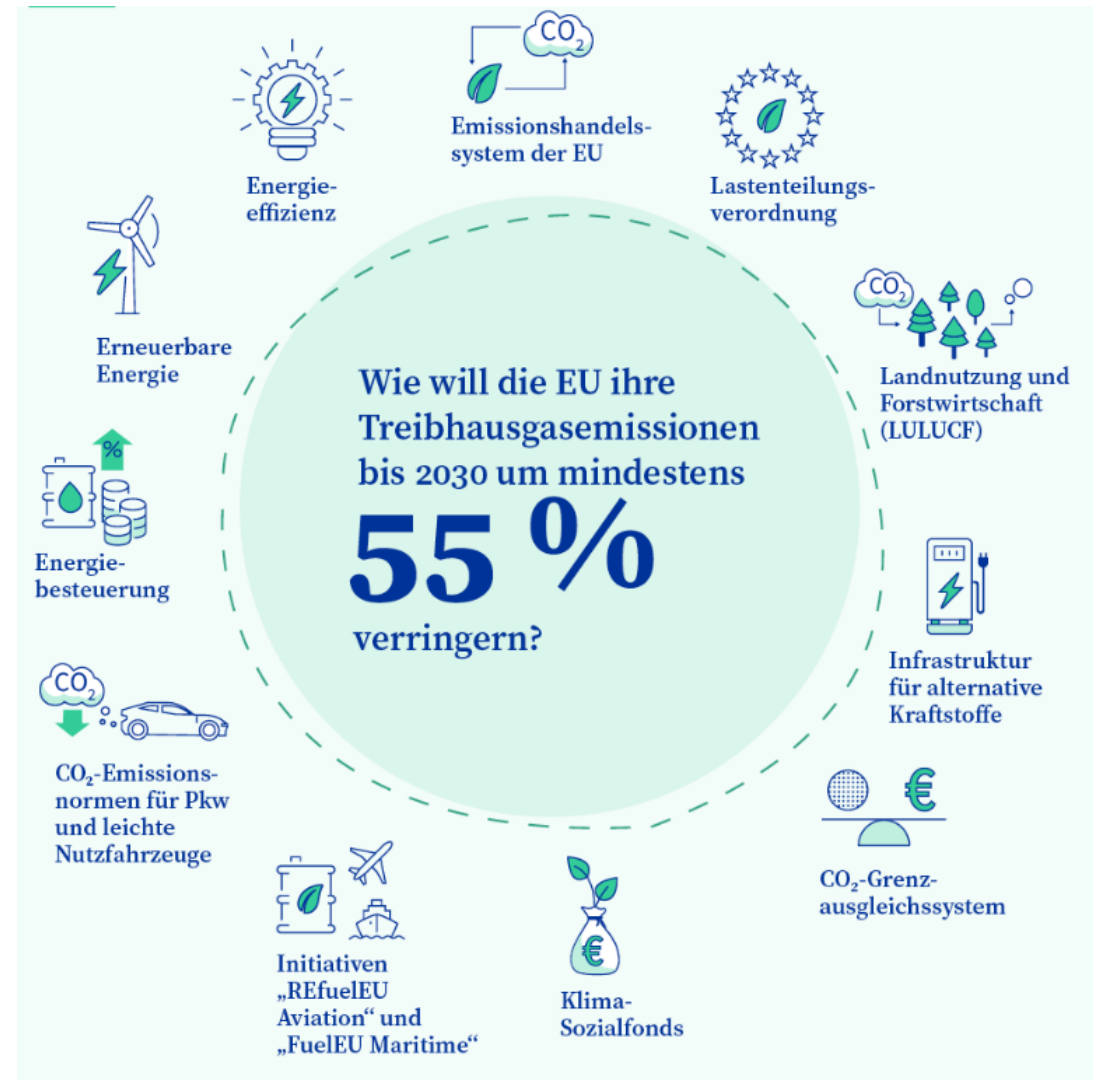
Wie will die EU ihre Treibhausgasemissionen bis 2030 um mindestens

55 %

verringern?

$CO_2$

Emissionshandelssystem der EU

Lastenteilungsverordnung

$CO_2$

Landnutzung und Forstwirtschaft (LULUCF)

Infrastruktur für alternative Kraftstoffe

€

$CO_2$-Grenzausgleichssystem

€

Klima-Sozialfonds

Initiativen „REfuelEU Aviation“ und „FuelEU Maritime“

$CO_2$

$CO_2$-Emissionsnormen für Pkw und leichte Nutzfahrzeuge

%

Energiebesteuerung

Erneuerbare Energie

Energieeffizienz